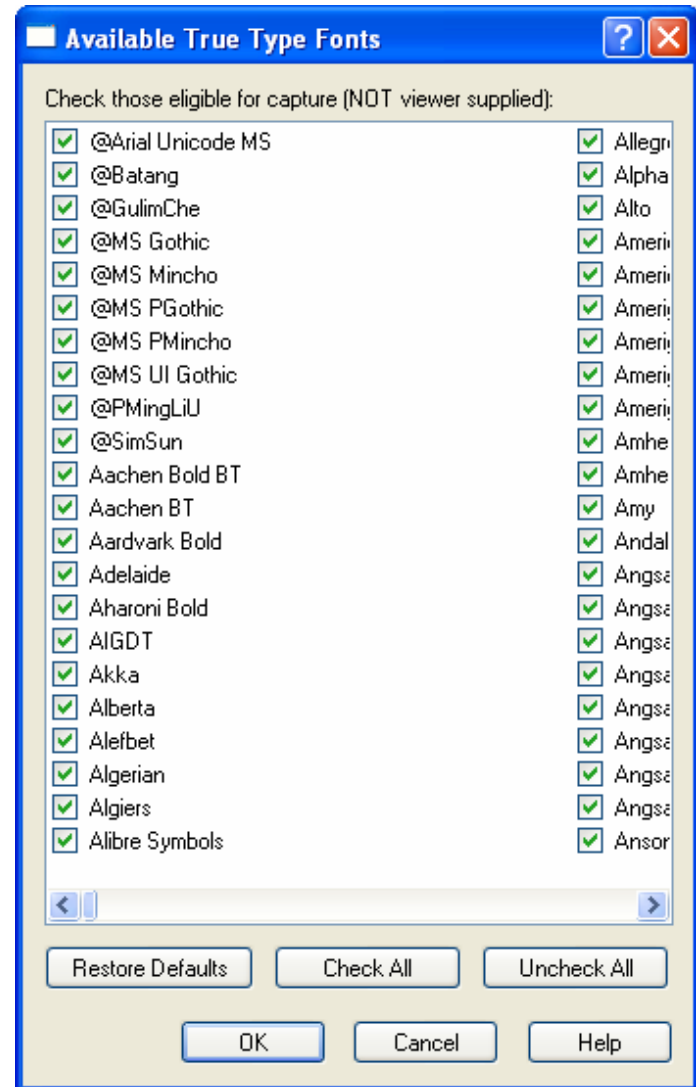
Available True Type Fonts

Check those eligible for capture (NOT viewer supplied):

@Arial Unicode MS
@Batang
@GulimChe
@MS Gothic
@MS Mincho
@MS PGothic
@MS PMincho
@MS UI Gothic
@PMingLiU
@SimSun
Aachen Bold BT
Aachen BT
Aardvark Bold
Adelaide
Aharoni Bold
AIGDT
Akka
Alberta
Alefbet
Algerian
Algiers
Alibre Symbols

Allegr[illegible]
Alpha
Alto
Ameri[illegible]
Ameri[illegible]
Ameri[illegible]
Ameri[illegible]
Ameri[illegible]
Ameri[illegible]
Amhe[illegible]
Amhe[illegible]
Amy
Andal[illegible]
Angsa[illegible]
Angsa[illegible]
Angsa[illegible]
Angsa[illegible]
Angsa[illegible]
Angsa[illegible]
Angsa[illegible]
Angsa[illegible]
Ansor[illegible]

Restore Defaults
Check All
Uncheck All

OK
Cancel
Help